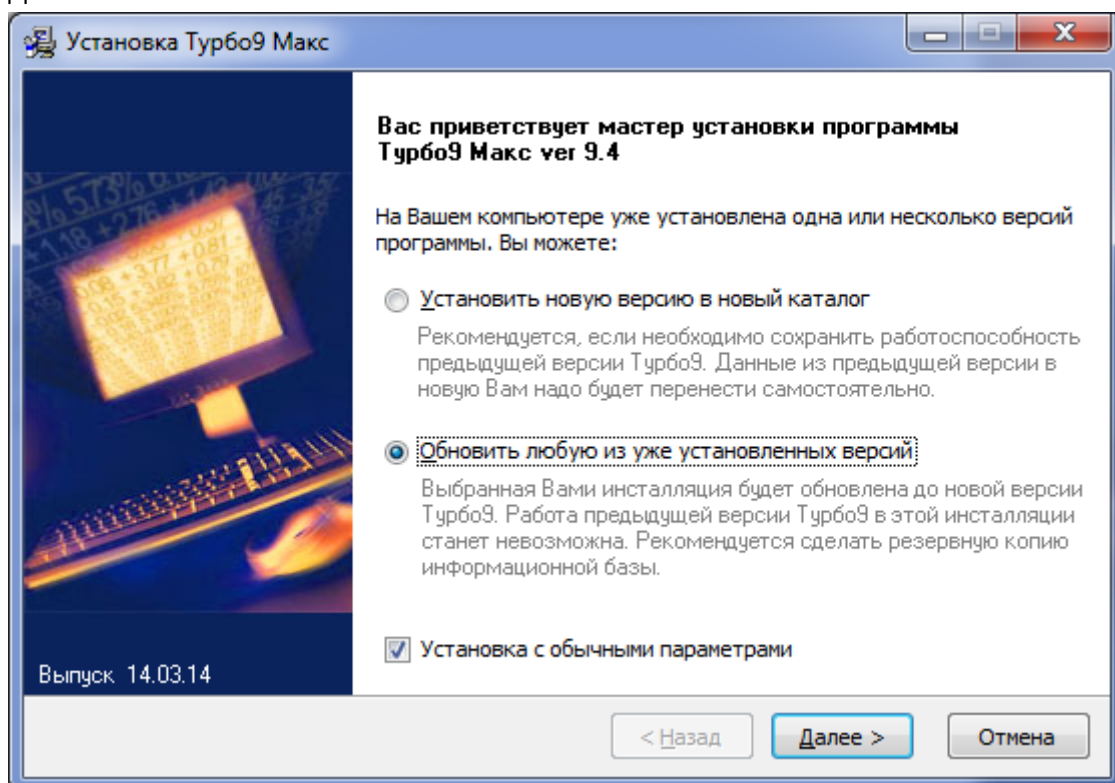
Установка Турбо9 Макс

Вас приветствует мастер установки программы Турбо9 Макс ver 9.4

На Вашем компьютере уже установлена одна или несколько версий программы. Вы можете:

Установить новую версию в новый каталог

Рекомендуется, если необходимо сохранить работоспособность предыдущей версии Турбо9. Данные из предыдущей версии в новую Вам надо будет перенести самостоятельно.

Обновить любую из уже установленных версий

Выбранная Вами инсталляция будет обновлена до новой версии Турбо9. Работа предыдущей версии Турбо9 в этой инсталляции станет невозможна. Рекомендуется сделать резервную копию информационной базы.

Установка с обычными параметрами

Выпуск 14.03.14

< Назад

Далее >

Отмена